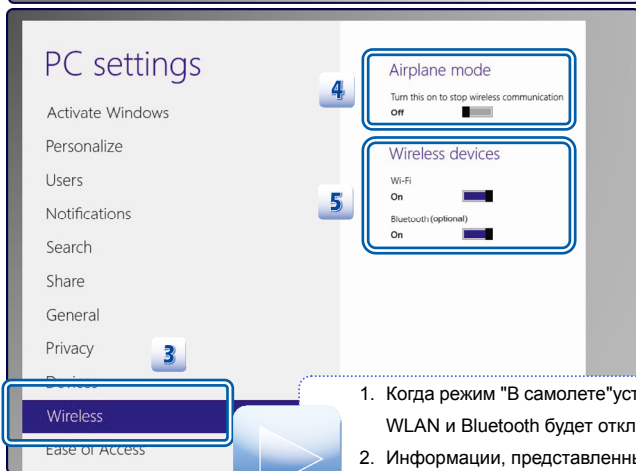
PC settings

Activate Windows

Personalize

Users

Notifications

Search

Share

General

Privacy

Devices

Wireless

Ease of Access

4

Airplane mode

Turn this on to stop wireless communication

Off

5

Wireless devices

Wi-Fi

On

Bluetooth (optional)

On

3

1. Когда режим "В самолете"ус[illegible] WLAN и Bluetooth будет откл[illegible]

2. Информации, представленн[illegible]